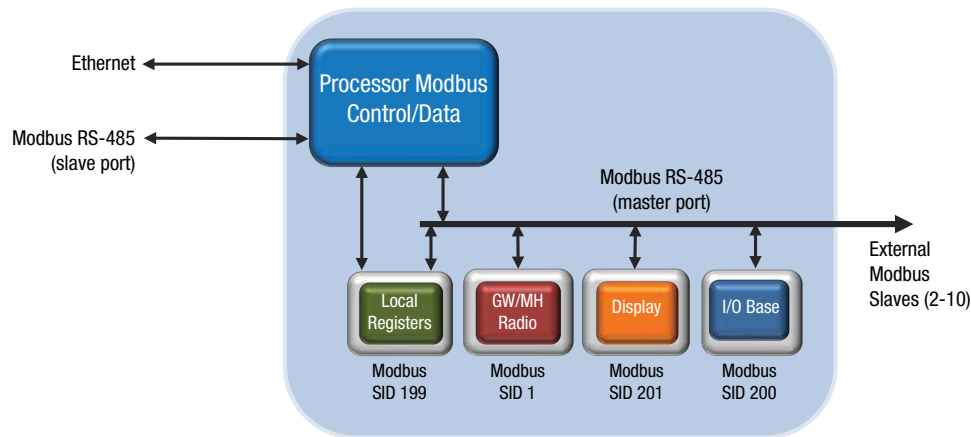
Ethernet

Modbus RS-485
(slave port)

Processor Modbus
Control/Data

Modbus RS-485
(master port)

External
Modbus
Slaves (2-10)

Local
Registers

Modbus
SID 199

GW/MH
Radio

Modbus
SID 1

Display

Modbus
SID 201

I/O Base

Modbus
SID 200